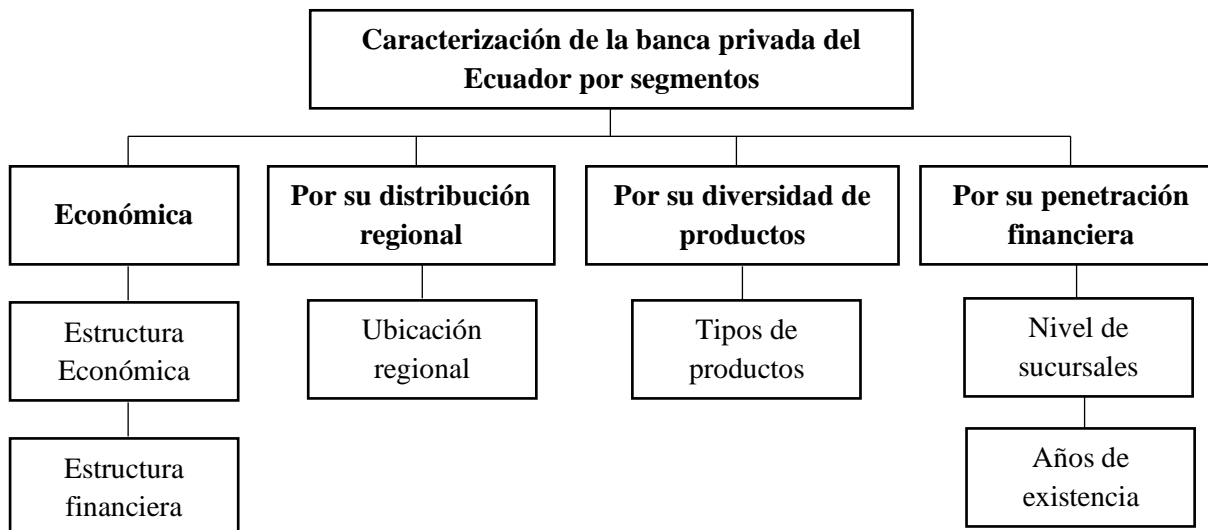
Caracterización de la banca privada del Ecuador por segmentos

Económica

Estructura Económica

Estructura financiera

Por su distribución regional

Ubicación regional

Por su diversidad de productos

Tipos de productos

Por su penetración financiera

Nivel de sucursales

Años de existencia